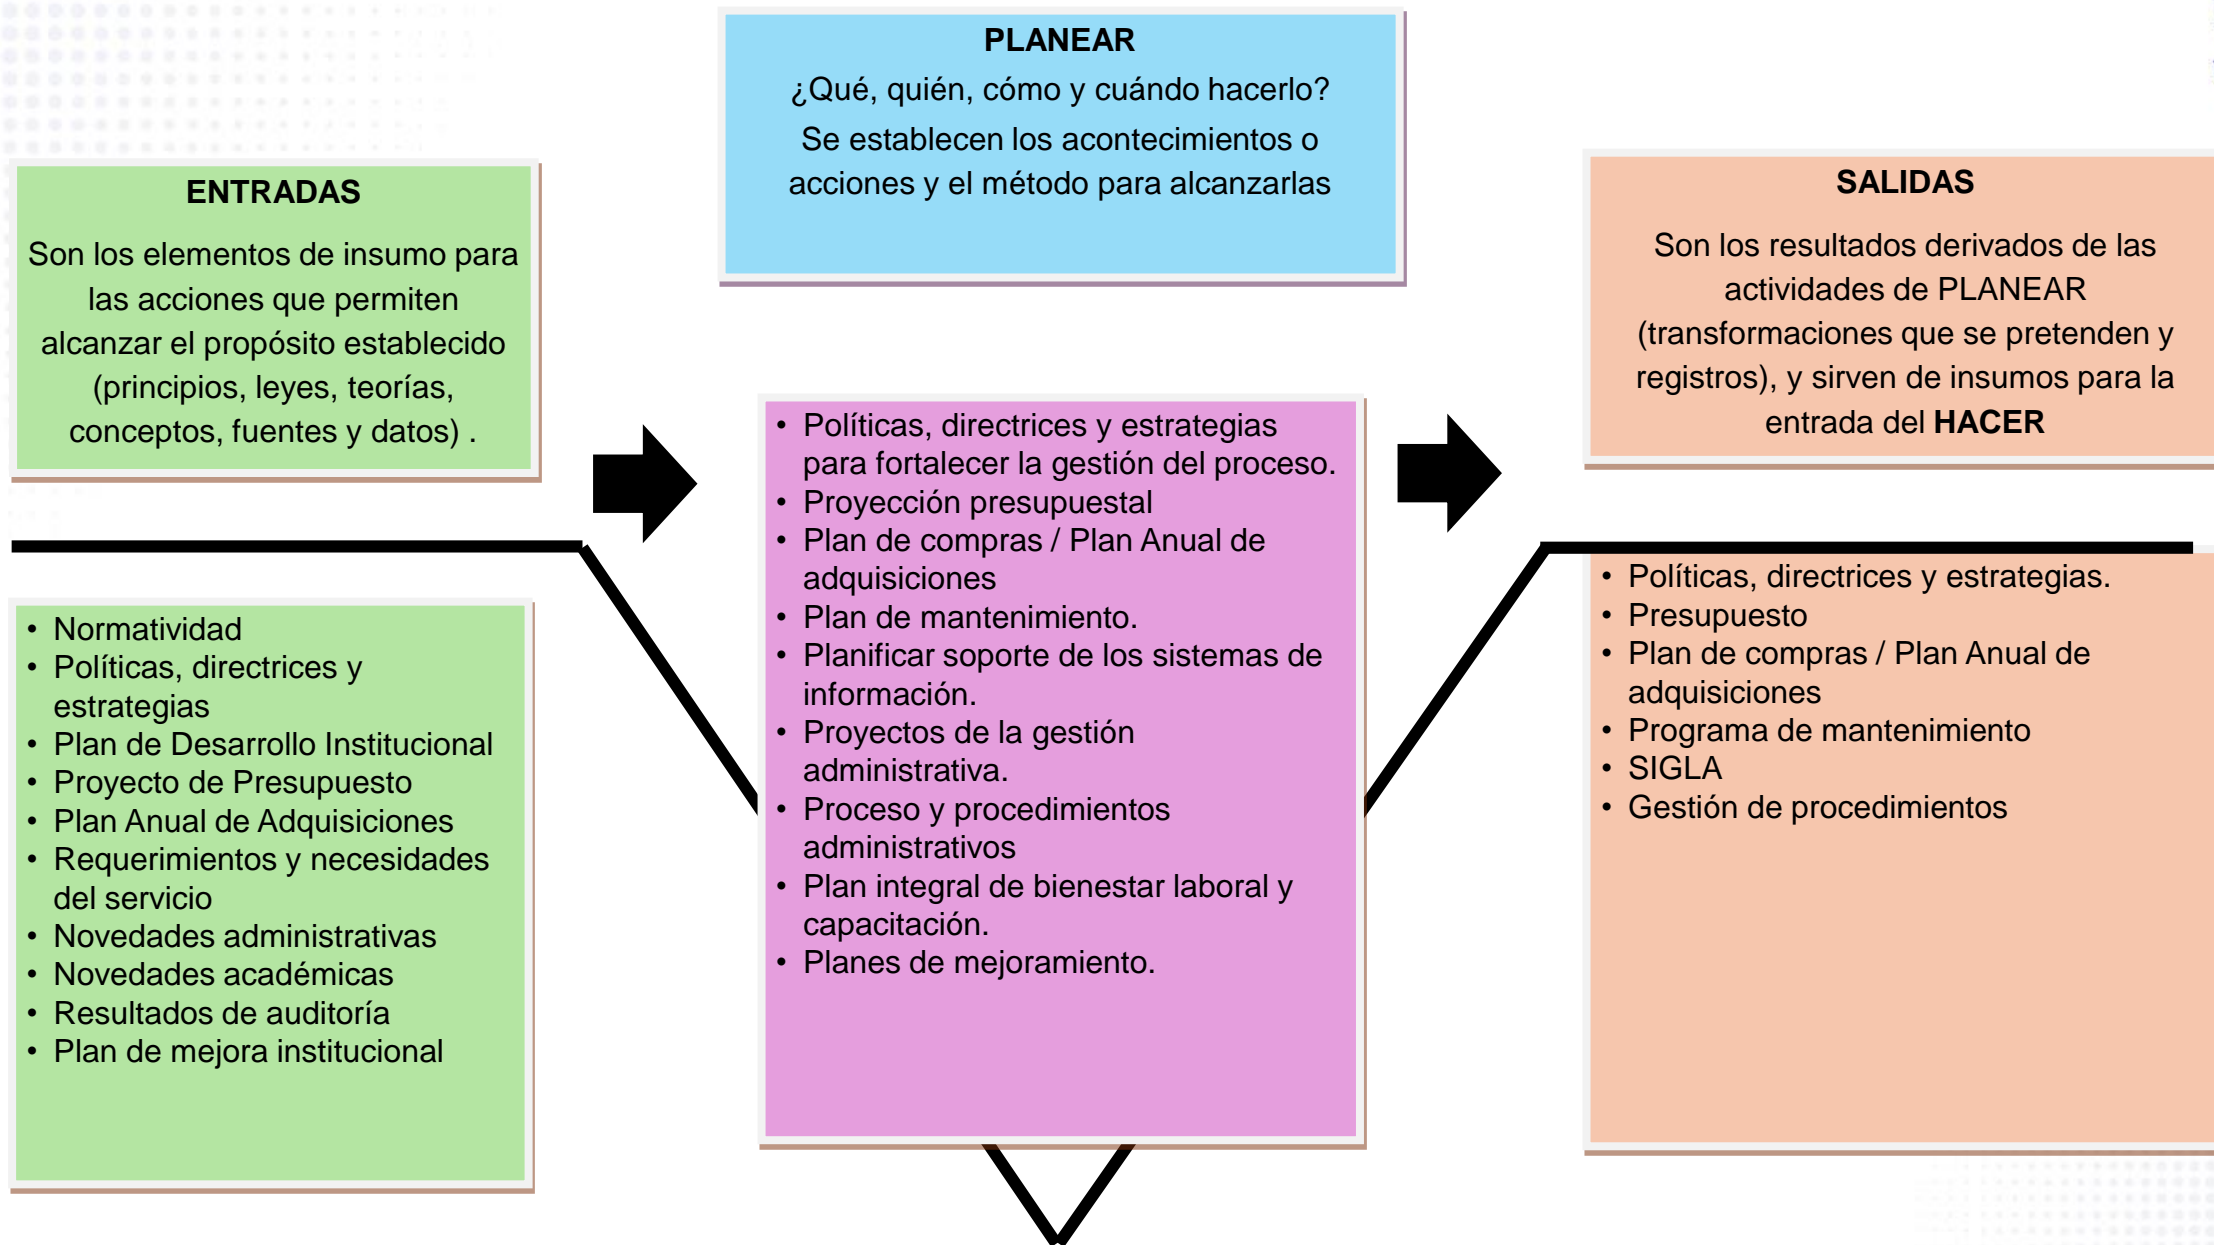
PLANEAR
¿Qué, quién, cómo y cuándo hacerlo?
Se establecen los acontecimientos o acciones y el método para alcanzarlas

ENTRADAS

Son los elementos de insumo para las acciones que permiten alcanzar el propósito establecido (principios, leyes, teorías, conceptos, fuentes y datos) .

- Normatividad
- Políticas, directrices y estrategias
- Plan de Desarrollo Institucional
- Proyecto de Presupuesto
- Plan Anual de Adquisiciones
- Requerimientos y necesidades del servicio
- Novedades administrativas
- Novedades académicas
- Resultados de auditoría
- Plan de mejora institucional

- Políticas, directrices y estrategias para fortalecer la gestión del proceso.
- Proyección presupuestal
- Plan de compras / Plan Anual de adquisiciones
- Plan de mantenimiento.
- Planificar soporte de los sistemas de información.
- Proyectos de la gestión administrativa.
- Proceso y procedimientos administrativos
- Plan integral de bienestar laboral y capacitación.
- Planes de mejoramiento.

SALIDAS

Son los resultados derivados de las actividades de PLANEAR (transformaciones que se pretenden y registros), y sirven de insumos para la entrada del **HACER**

- Políticas, directrices y estrategias.
- Presupuesto
- Plan de compras / Plan Anual de adquisiciones
- Programa de mantenimiento
- SIGLA
- Gestión de procedimientos